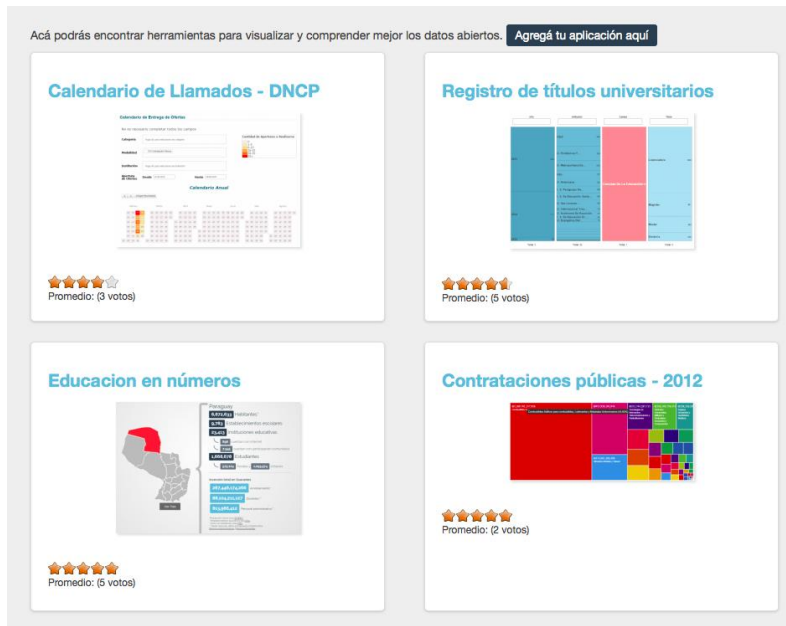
Acá podrás encontrar herramientas para visualizar y comprender mejor los datos abiertos. Agregá tu aplicación aquí

Calendario de Llamados - DNCP

Calendario de Entrega de Ofertas

Calendario Anual

Promedio: (3 votos)

Registro de títulos universitarios

Promedio: (5 votos)

Educacion en números

Paraguay

Promedio: (5 votos)

Contrataciones públicas - 2012

Promedio: (2 votos)